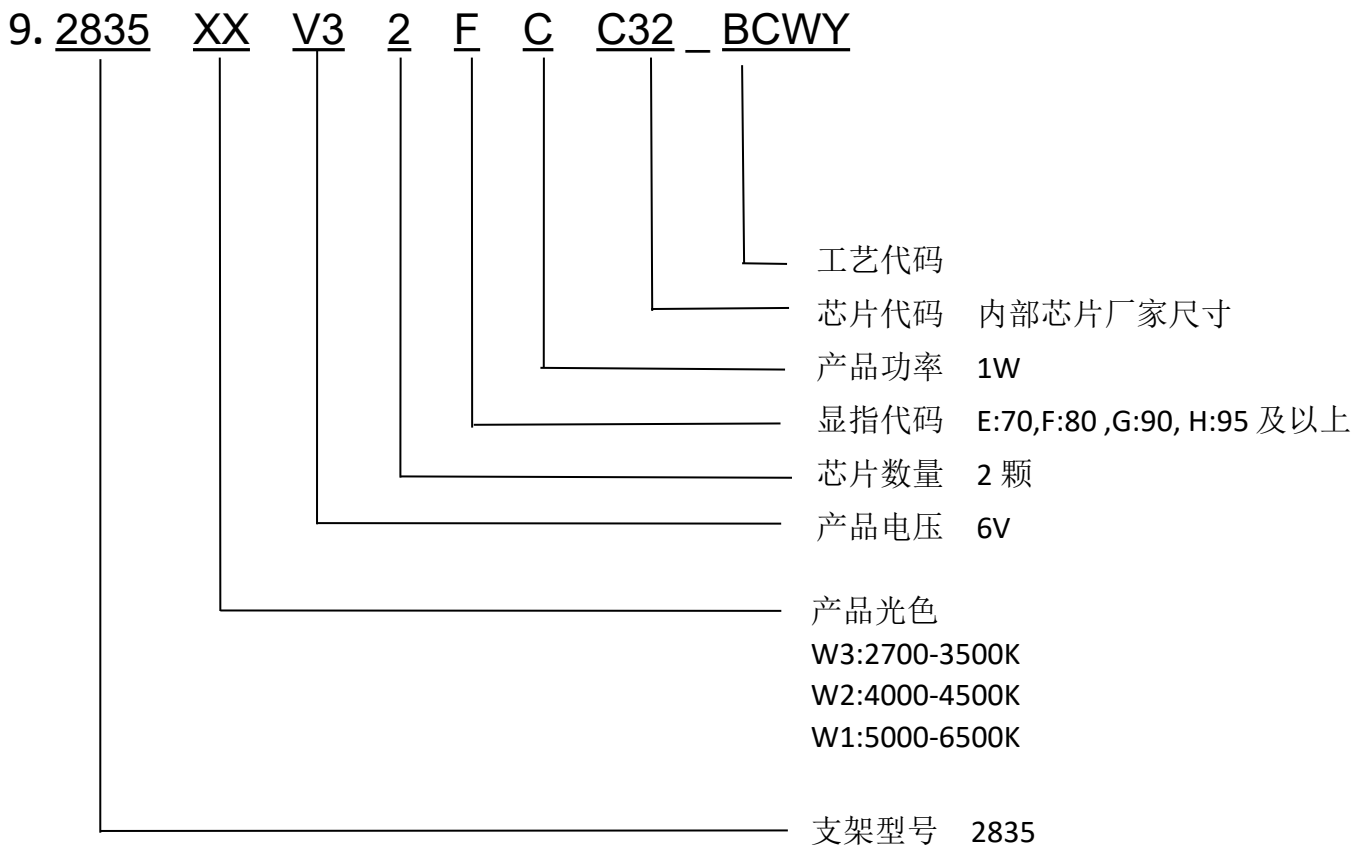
9. 2835 XX V3 2 F C C32 _ BCWY

工艺代码

芯片代码 内部芯片厂家尺寸

产品功率 1W

显指代码 E:70,F:80 ,G:90, H:95 及以上

芯片数量 2 颗

产品电压 6V

产品光色
W3:2700-3500K
W2:4000-4500K
W1:5000-6500K

支架型号 2835